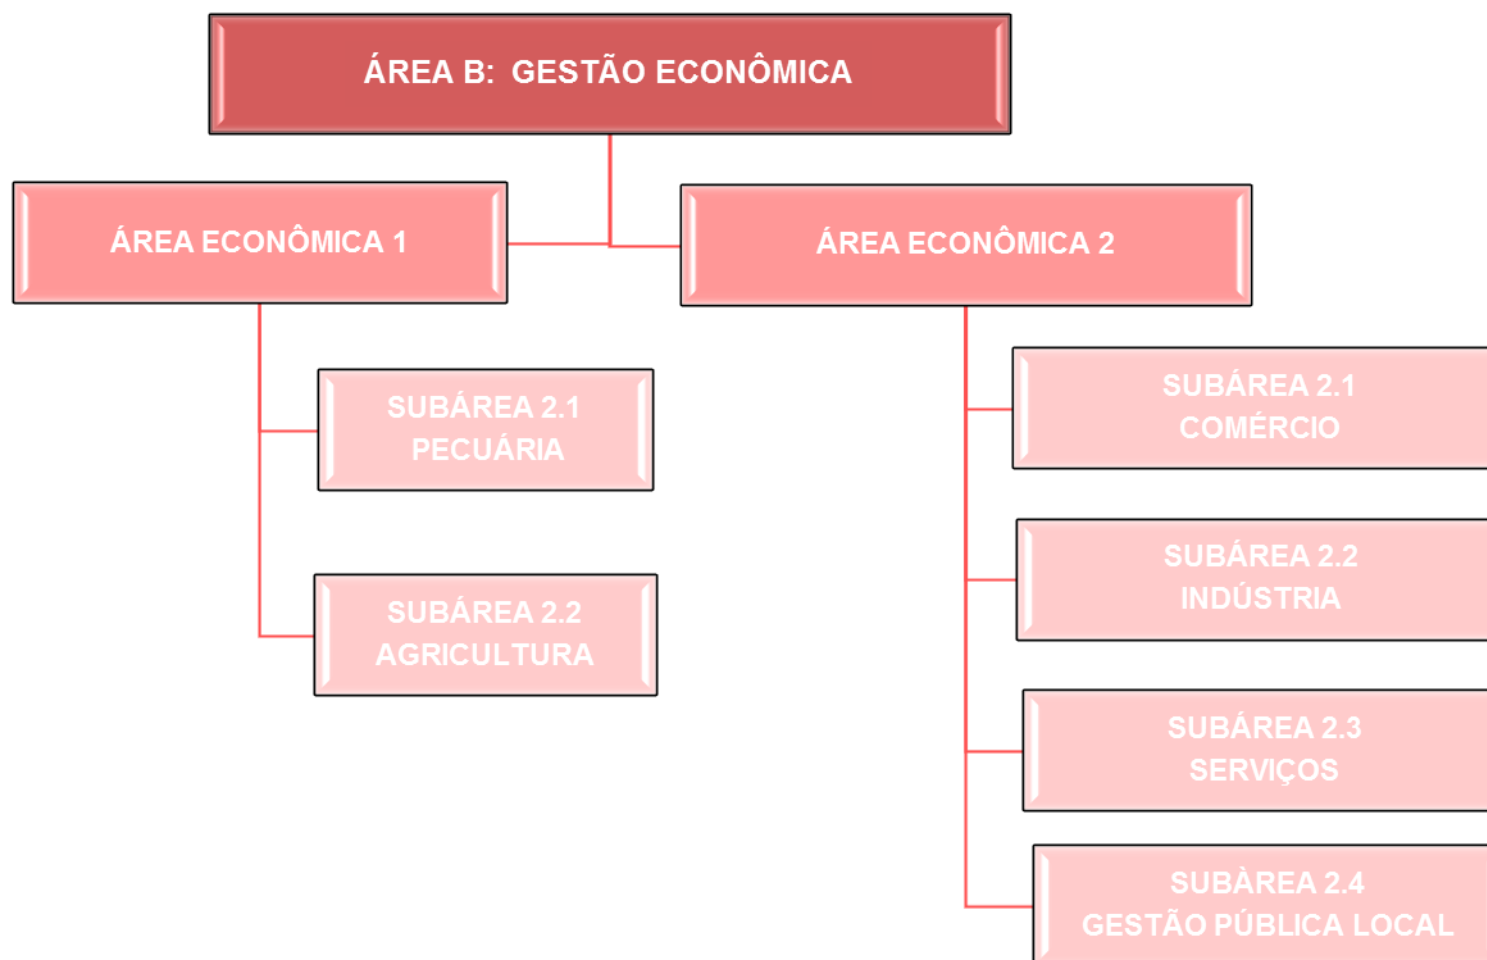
ÁREA B: GESTÃO ECONÔMICA

ÁREA ECONÔMICA 1

SUBÁREA 2.1
PECUÁRIA

SUBÁREA 2.2
AGRICULTURA

ÁREA ECONÔMICA 2

SUBÁREA 2.1
COMÉRCIO

SUBÁREA 2.2
INDÚSTRIA

SUBÁREA 2.3
SERVIÇOS

SUBÀREA 2.4
GESTÃO PÚBLICA LOCAL